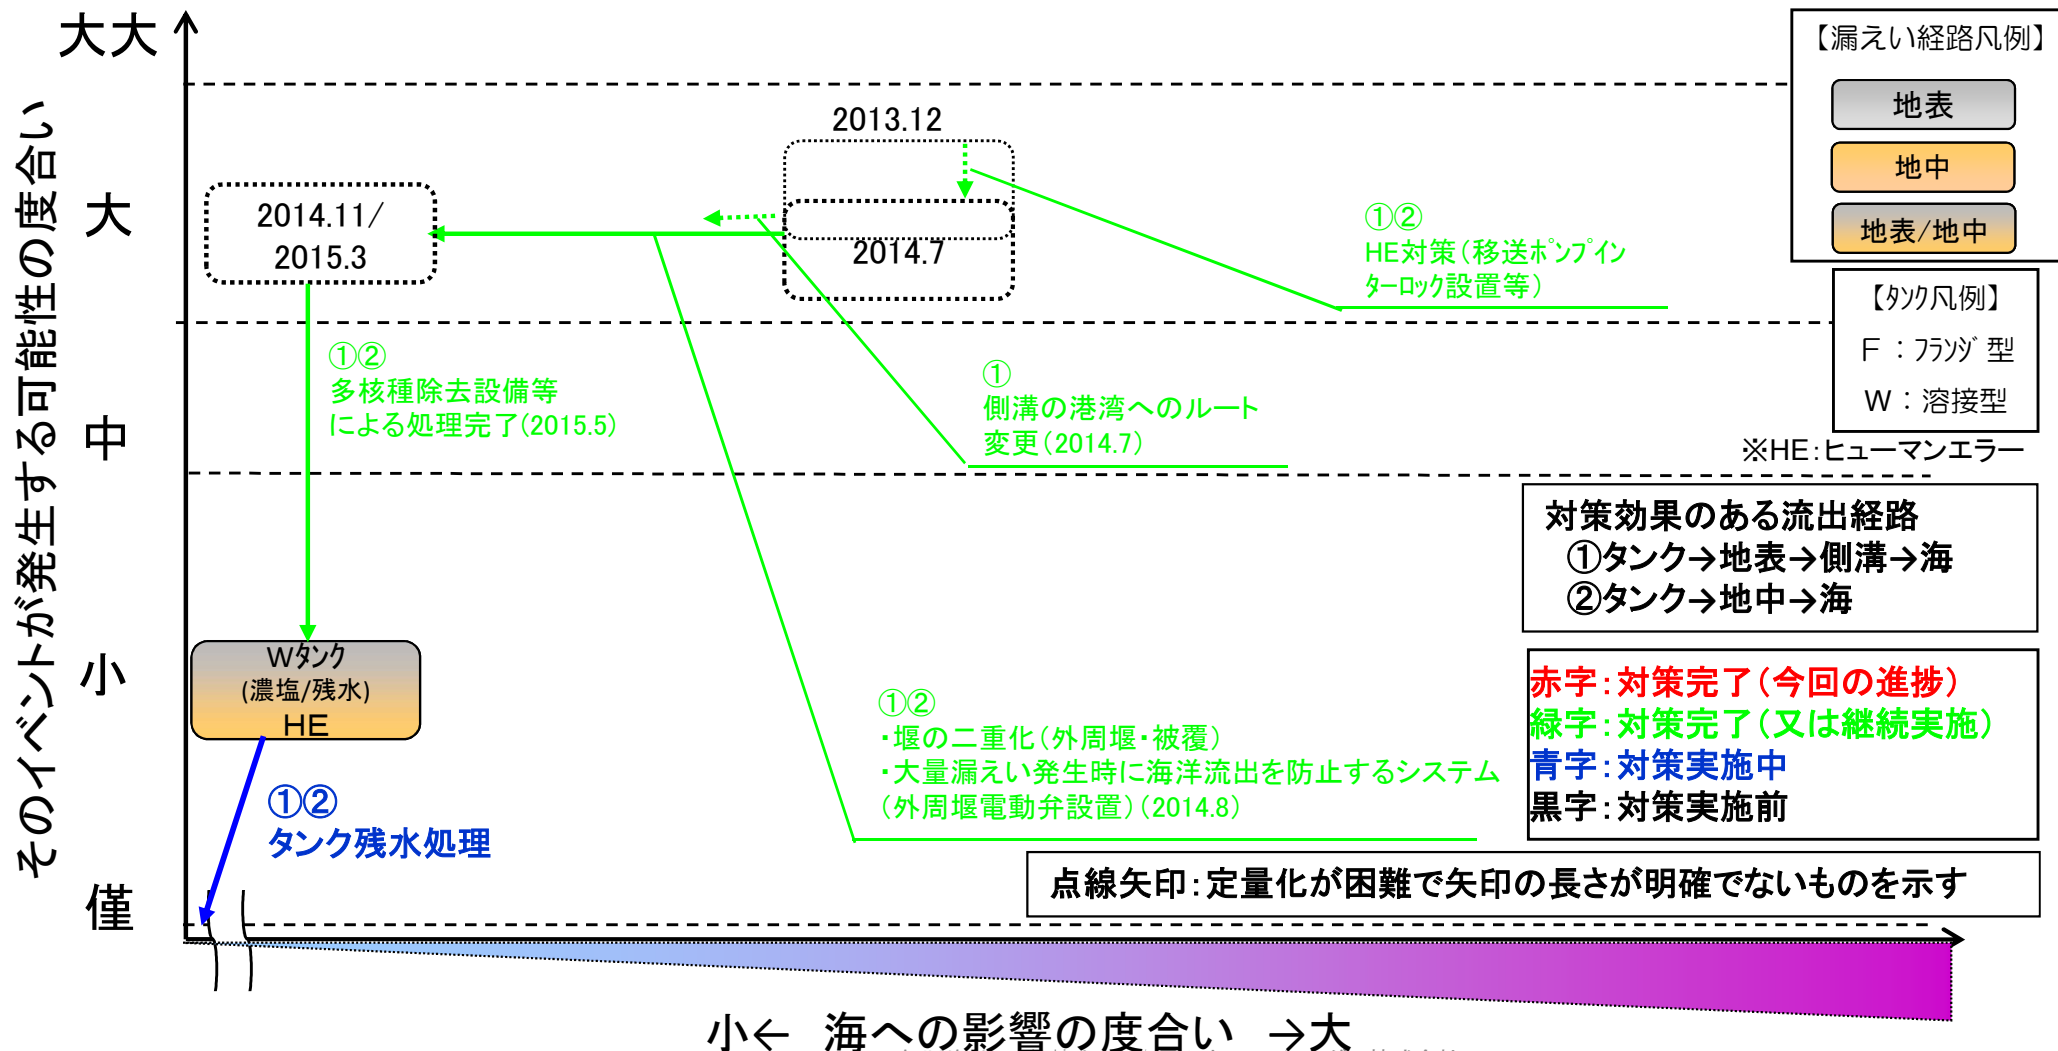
そのイベントが発生する可能性の度合い

大大

大

中

小

僅

2013.12

2014.7

2014.11/
2015.3

①②
HE対策（移送ﾎﾟﾝﾌﾟｲﾝﾀｰﾛｯｸ設置等）

①②
多核種除去設備等による処理完了(2015.5)

①
側溝の港湾へのルート変更（2014.7）

Wﾀﾝｸ
(濃塩/残水)
HE

①②
・堰の二重化（外周堰・被覆）
・大量漏えい発生時に海洋流出を防止するシステム（外周堰電動弁設置）（2014.8）

①②
タンク残水処理

【漏えい経路凡例】
地表
地中
地表/地中

【ﾀﾝｸ凡例】
F ：ﾌﾗﾝｼﾞ型
W：溶接型

※HE:ヒューマンエラー

対策効果のある流出経路
①タンク→地表→側溝→海
②タンク→地中→海

赤字：対策完了（今回の進捗）
緑字：対策完了（又は継続実施）
青字：対策実施中
黒字：対策実施前

点線矢印：定量化が困難で矢印の長さが明確でないものを示す

小← 海への影響の度合い →大